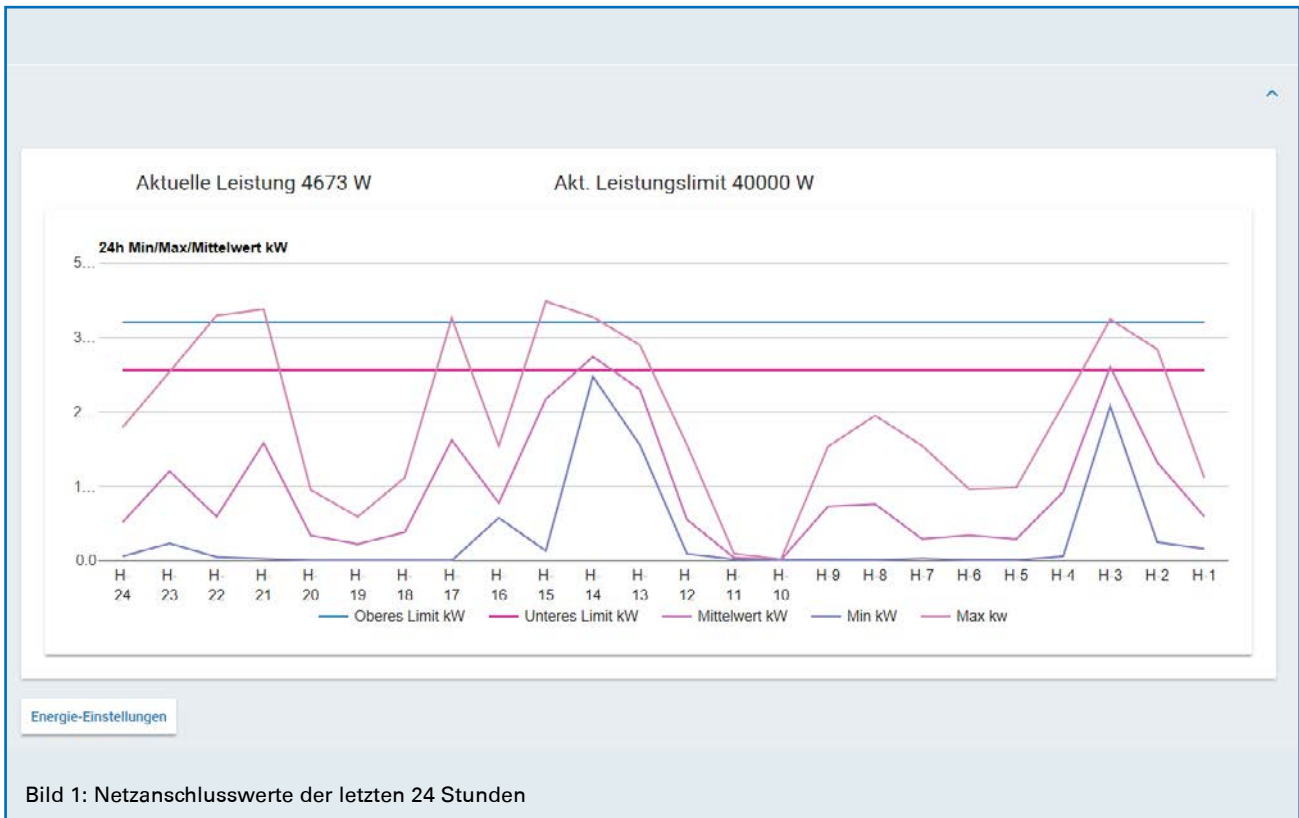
Aktuelle Leistung 4673 W

Akt. Leistungslimit 40000 W

24h Min/Max/Mittelwert kW

5...
3...
2...
1...
0.0

H-24 H-23 H-22 H-21 H-20 H-19 H-18 H-17 H-16 H-15 H-14 H-13 H-12 H-11 H-10 H-9 H-8 H-7 H-6 H-5 H-4 H-3 H-2 H-1

Oberes Limit kW Unteres Limit kW Mittelwert kW Min kW Max kw

Energie-Einstellungen

Bild 1: Netzanschlusswerte der letzten 24 Stunden